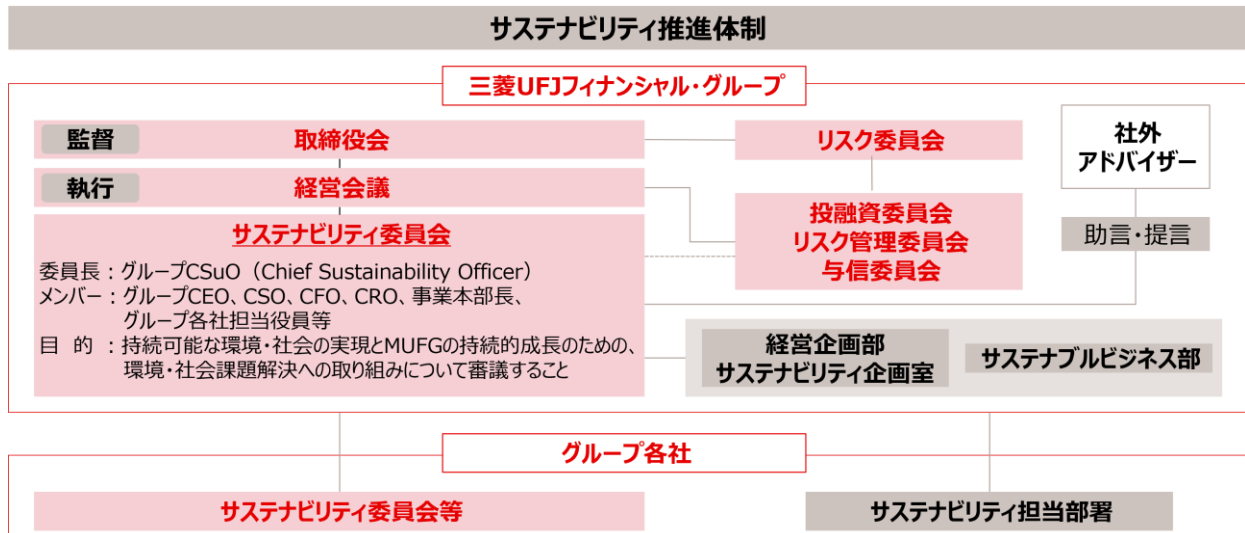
サステナビリティ推進体制

三菱UFJフィナンシャル・グループ

監督 取締役会

リスク委員会

社外
アドバイザー

執行 経営会議

投融資委員会
リスク管理委員会
与信委員会

助言・提言

サステナビリティ委員会

委員長：グループCSuO（Chief Sustainability Officer）
メンバー：グループCEO、CSO、CFO、CRO、事業本部長、グループ各社担当役員等
目 的 ：持続可能な環境・社会の実現とMUFGの持続的成長のための、環境・社会課題解決への取り組みについて審議すること

経営企画部
サステナビリティ企画室

サステナブルビジネス部

グループ各社

サステナビリティ委員会等

サステナビリティ担当部署